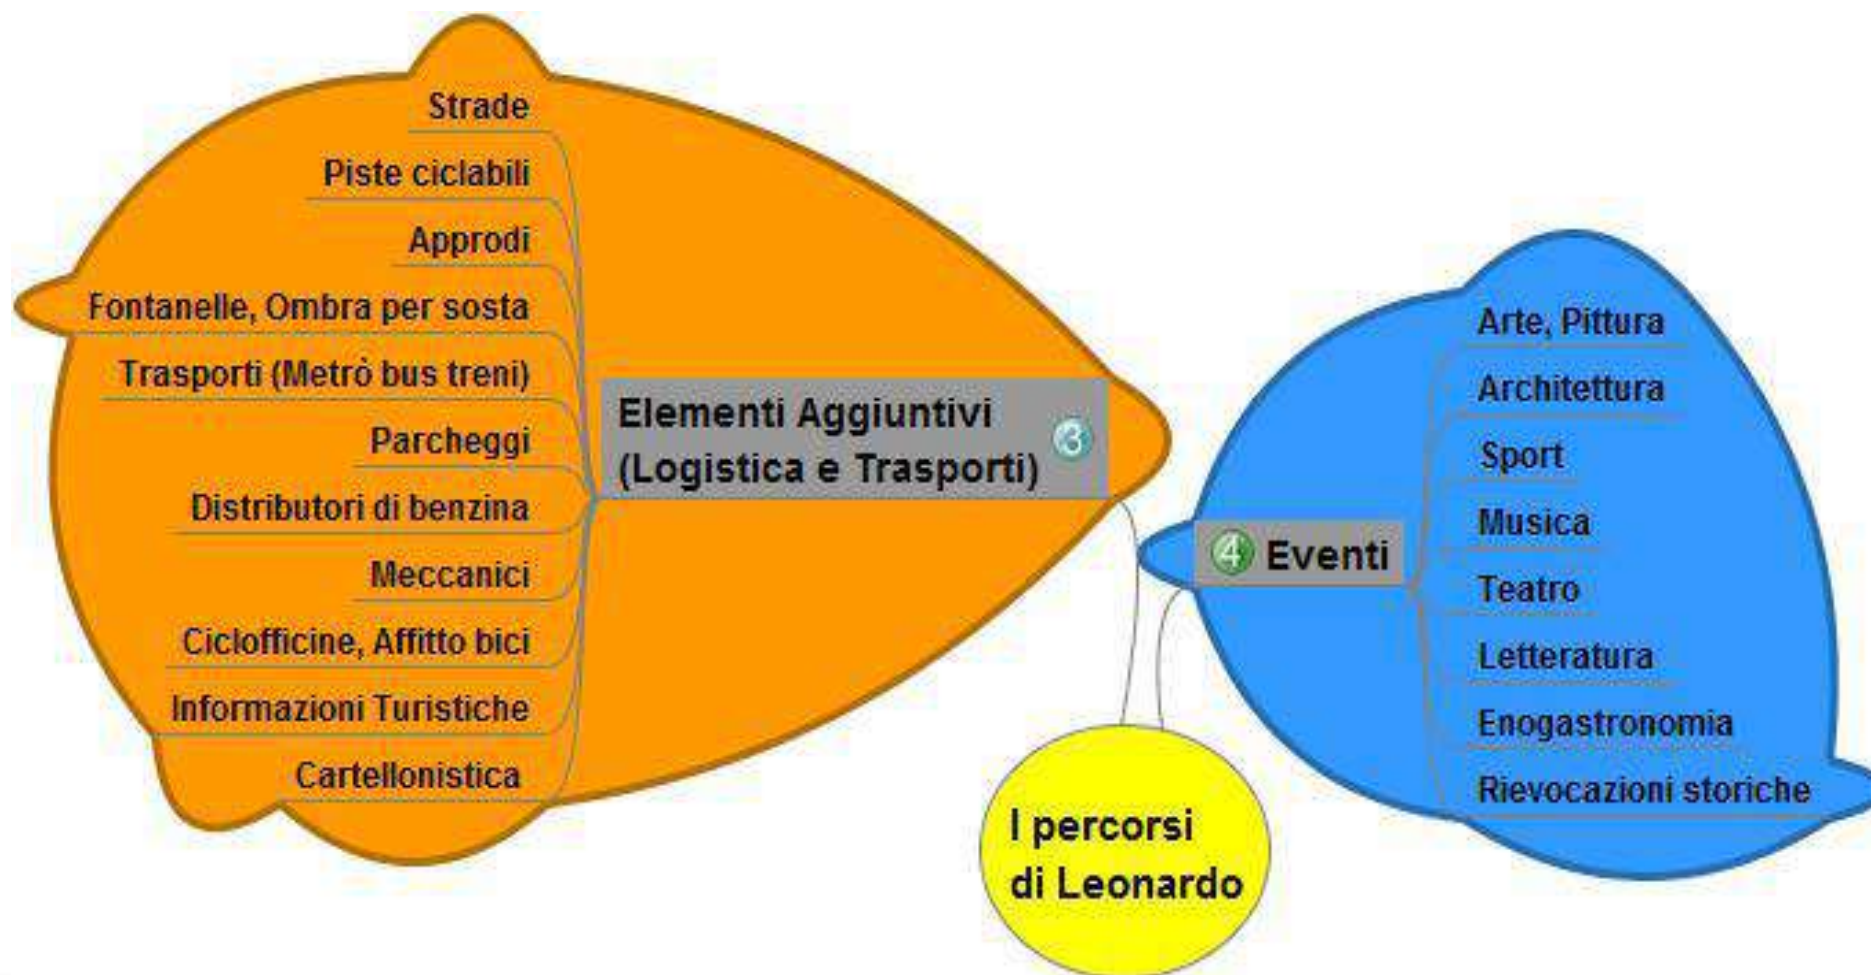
Strade
Piste ciclabili
Approdi
Fontanelle, Ombra per sosta
Trasporti (Metrò bus treni)
Parcheggi
Distributori di benzina
Meccanici
Ciclofficine, Affitto bici
Informazioni Turistiche
Cartellonistica

Elementi Aggiuntivi (Logistica e Trasporti) 3

4 Eventi

Arte, Pittura
Architettura
Sport
Musica
Teatro
Letteratura
Enogastronomia
Rievocazioni storiche

I percorsi di Leonardo